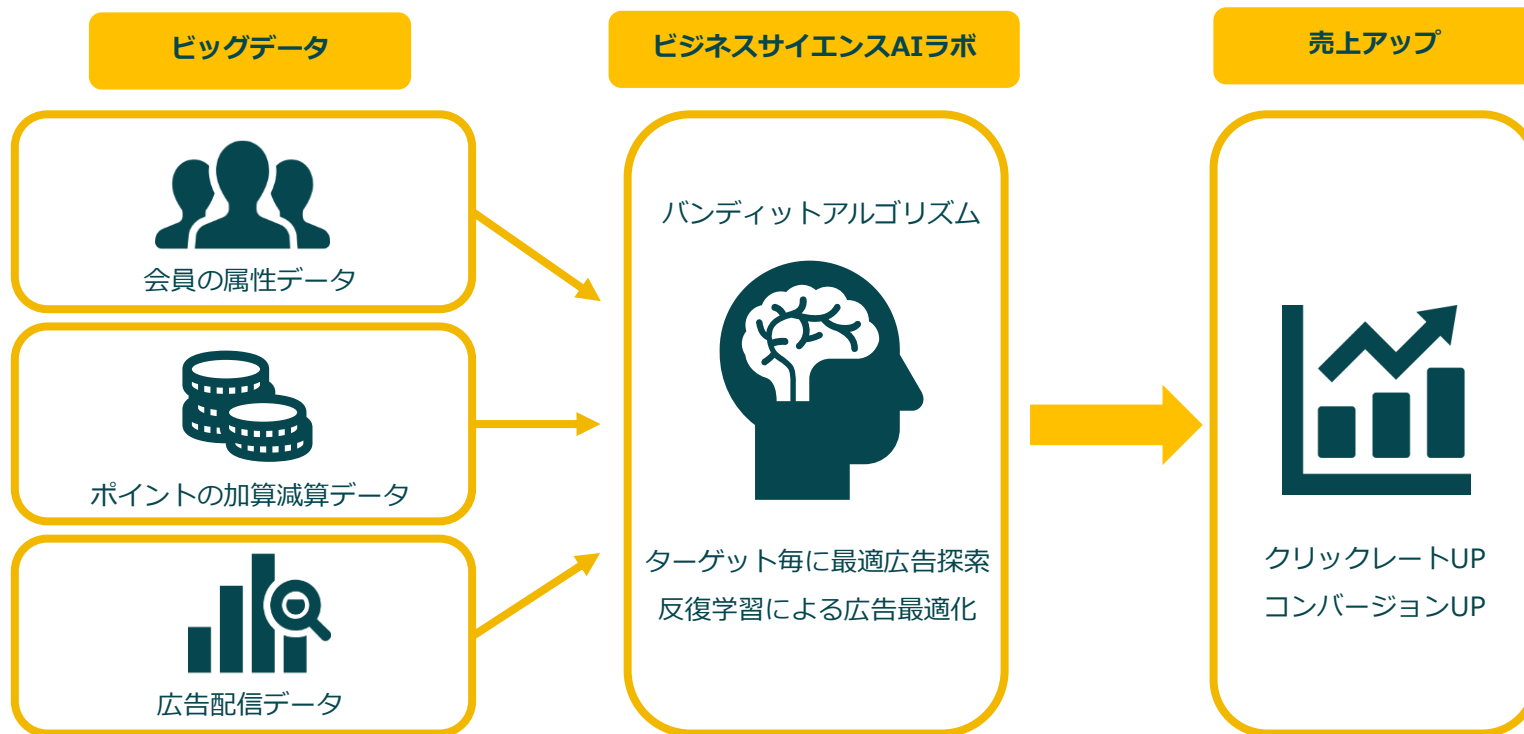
ビッグデータ

会員の属性データ

ポイントの加算減算データ

広告配信データ

ビジネスサイエンスAIラボ

バンディットアルゴリズム

ターゲット毎に最適広告探索
反復学習による広告最適化

売上アップ

クリックレートUP
コンバージョンUP